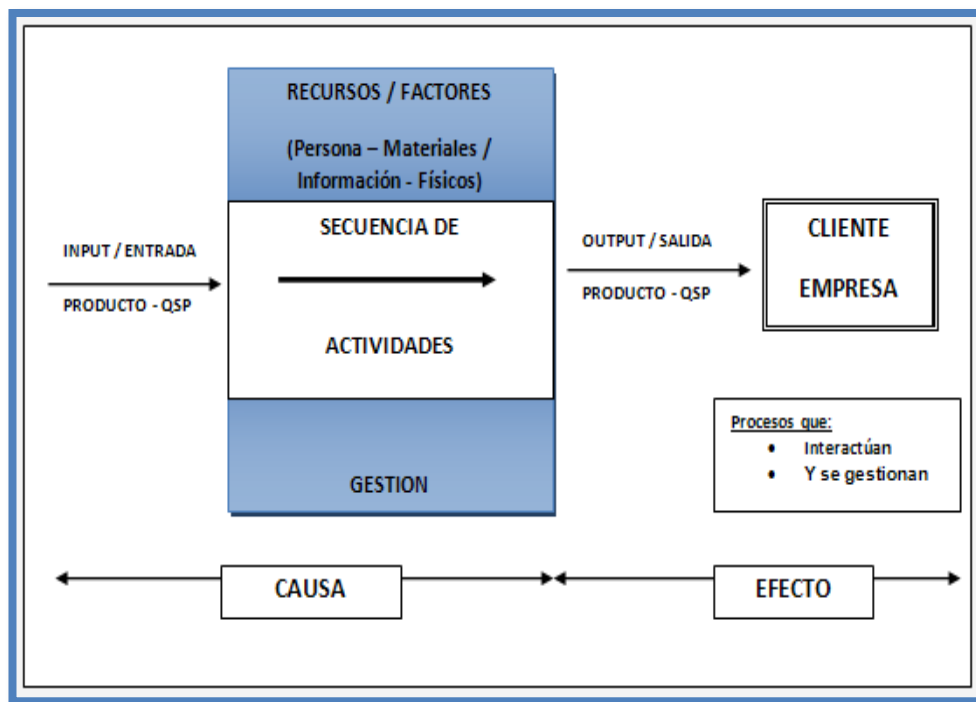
RECURSOS / FACTORES

(Persona – Materiales / Información - Físicos)

INPUT / ENTRADA

PRODUCTO - QSP

SECUENCIA DE

ACTIVIDADES

OUTPUT / SALIDA

PRODUCTO - QSP

CLIENTE

EMPRESA

GESTION

Procesos que:
• Interactúan
• Y se gestionan

CAUSA

EFECTO